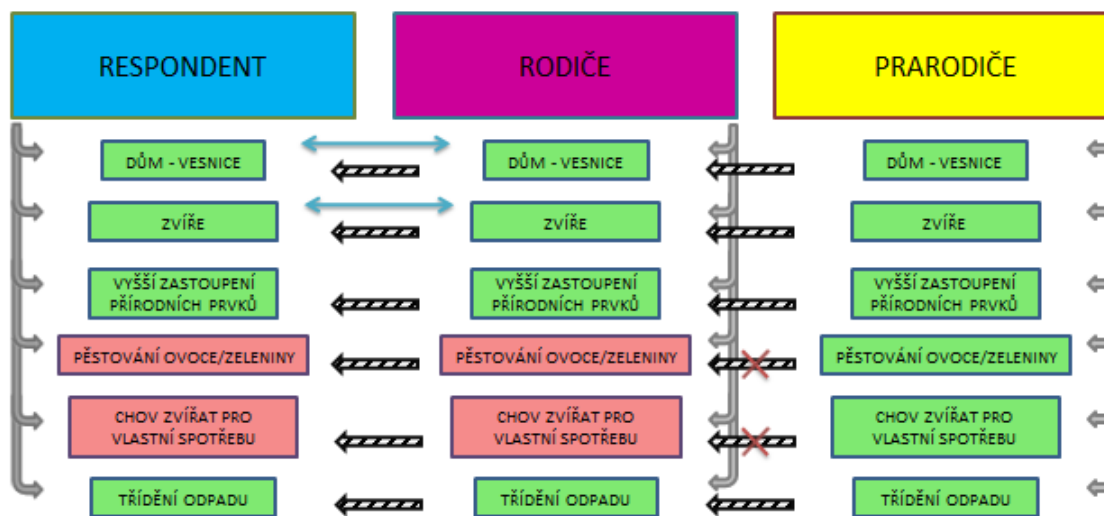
RESPONDENT

RODIČE

PRARODIČE

DŮM - VESNICE

DŮM - VESNICE

DŮM - VESNICE

ZVÍŘE

ZVÍŘE

ZVÍŘE

VYŠŠÍ ZASTOUPENÍ PŘÍRODNÍCH PRVKŮ

VYŠŠÍ ZASTOUPENÍ PŘÍRODNÍCH PRVKŮ

VYŠŠÍ ZASTOUPENÍ PŘÍRODNÍCH PRVKŮ

PĚSTOVÁNÍ OVOCE/ZELENINY

PĚSTOVÁNÍ OVOCE/ZELENINY

PĚSTOVÁNÍ OVOCE/ZELENINY

CHOV ZVÍŘAT PRO VLASTNÍ SPOTŘEBU

CHOV ZVÍŘAT PRO VLASTNÍ SPOTŘEBU

CHOV ZVÍŘAT PRO VLASTNÍ SPOTŘEBU

TŘÍDĚNÍ ODPADU

TŘÍDĚNÍ ODPADU

TŘÍDĚNÍ ODPADU